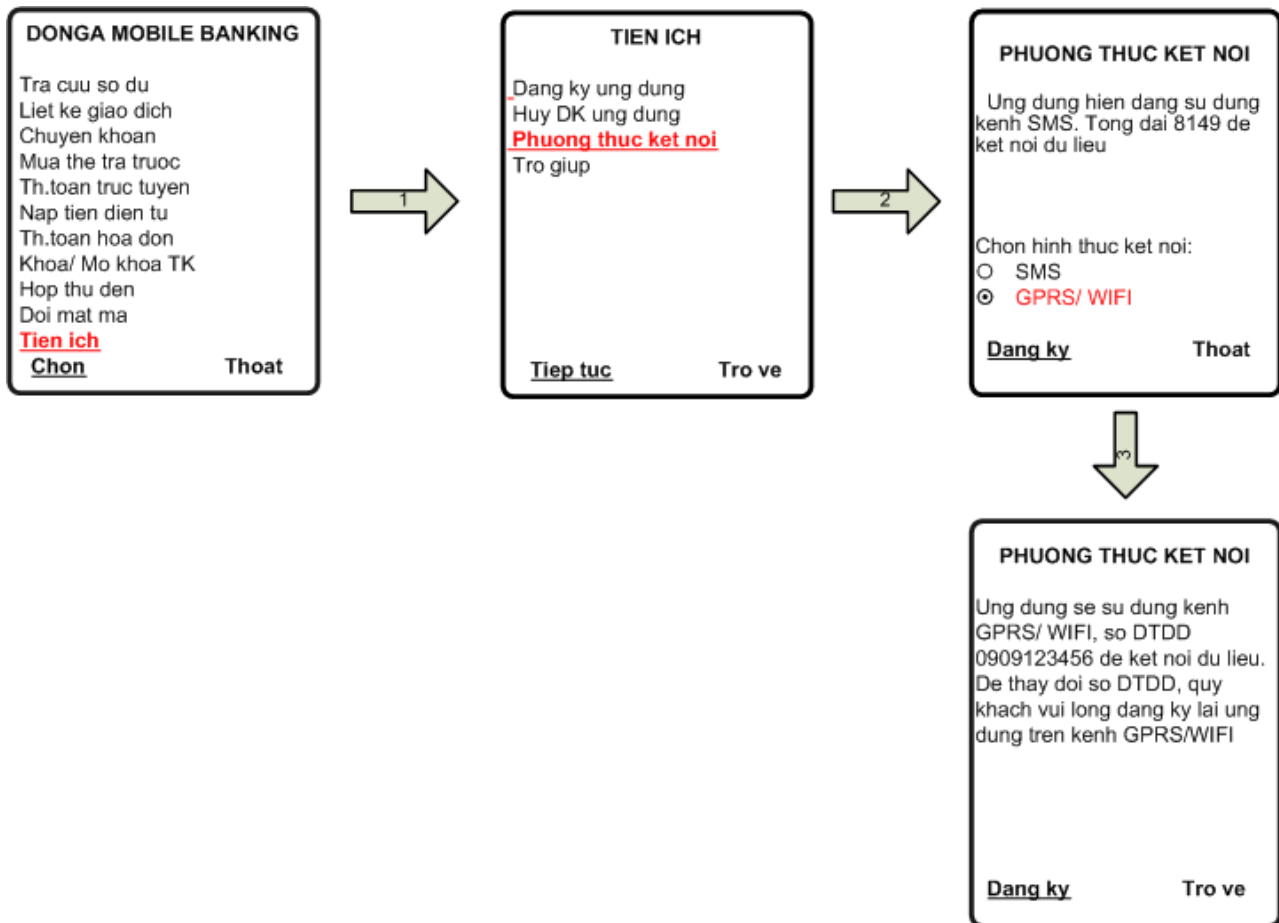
DONGA MOBILE BANKING

Tra cuu so du
Liet ke giao dich
Chuyen khoan
Mua the tra truoc
Th.toan truc tuyen
Nap tien dien tu
Th.toan hoa don
Khoa/ Mo khoa TK
Hop thu den
Doi mat ma
Tien ich

Chon Thoat

1

TIEN ICH

Dang ky ung dung
Huy DK ung dung
Phuong thuc ket noi
Tro giup

Tiep tuc Tro ve

2

PHUONG THUC KET NOI

Ung dung hien dang su dung kenh SMS. Tong dai 8149 de ket noi du lieu

Chon hinh thuc ket noi:
SMS
GPRS/ WIFI

Dang ky Thoat

3

PHUONG THUC KET NOI

Ung dung se su dung kenh GPRS/ WIFI, so DTDD 0909123456 de ket noi du lieu. De thay doi so DTDD, quy khach vui long dang ky lai ung dung tren kenh GPRS/WIFI

Dang ky Tro ve